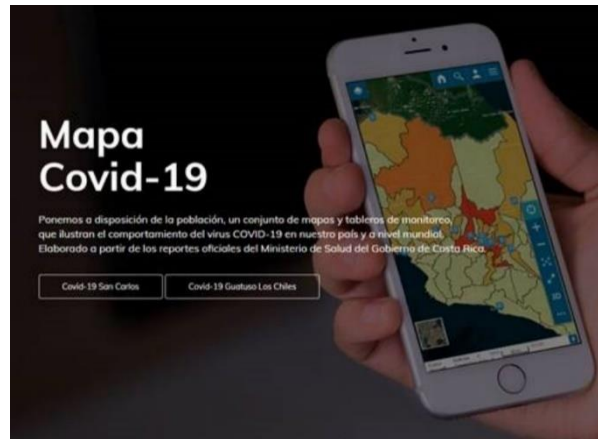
Mapa Covid-19

Ponemos a disposición de la población, un conjunto de mapas y tableros de monitoreo, que ilustran el comportamiento del virus COVID-19 en nuestro país y a nivel mundial. Elaborado a partir de los reportes oficiales del Ministerio de Salud del Gobierno de Costa Rica.

Covid-19 San Carlos

Covid-19 Guatuso Los Chiles